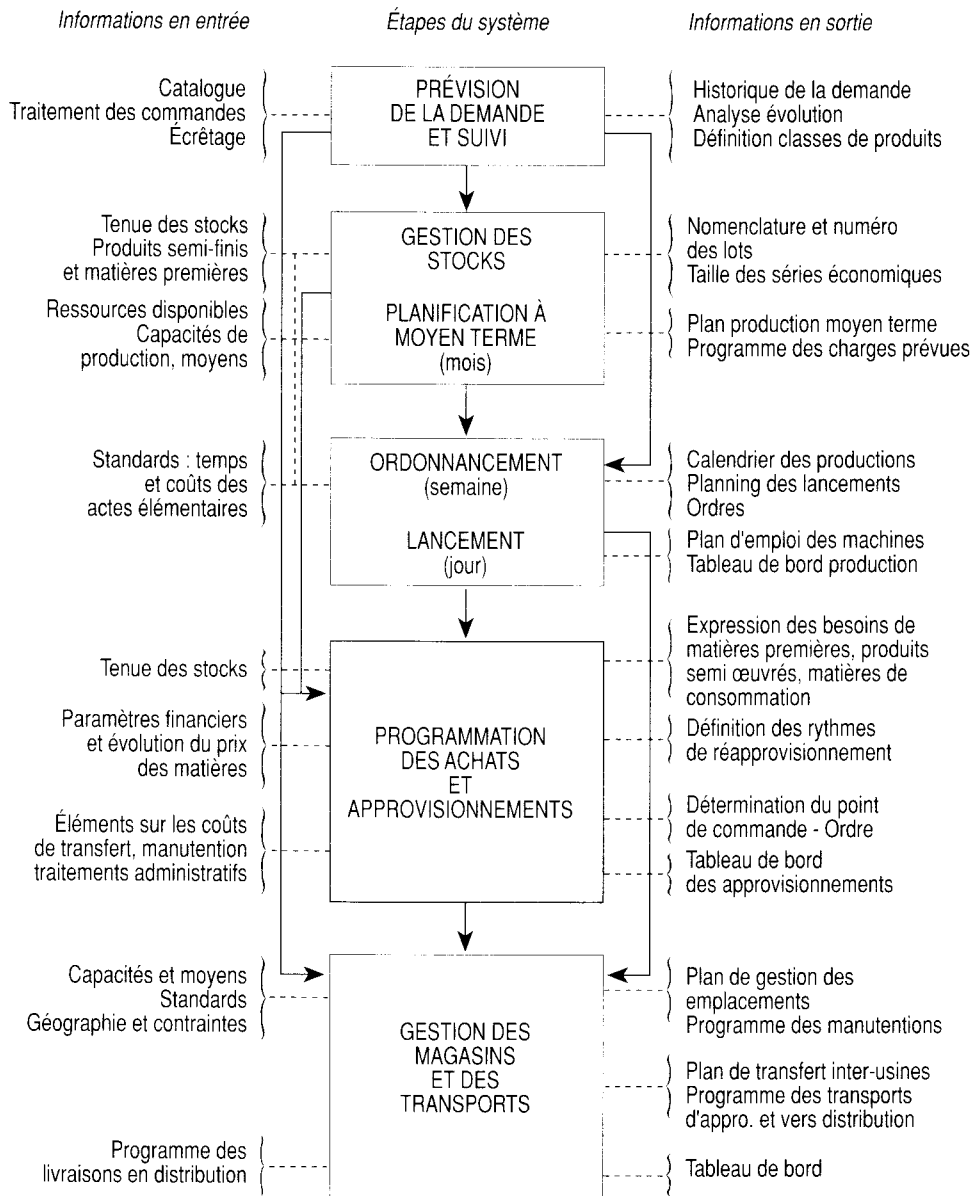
Informations en entrée

Étapes du système

Informations en sortie

Catalogue
Traitement des commandes
Écrêtage

PRÉVISION DE LA DEMANDE ET SUIVI

Historique de la demande
Analyse évolution
Définition classes de produits

Tenue des stocks
Produits semi-finis et matières premières

GESTION DES STOCKS

Nomenclature et numéro des lots
Taille des séries économiques

Ressources disponibles
Capacités de production, moyens

PLANIFICATION À MOYEN TERME (mois)

Plan production moyen terme
Programme des charges prévues

Standards : temps et coûts des actes élémentaires

ORDONNANCEMENT (semaine)

Calendrier des productions
Planning des lancements
Ordres

LANCEMENT (jour)

Plan d'emploi des machines
Tableau de bord production

Tenue des stocks

Expression des besoins de matières premières, produits semi œuvrés, matières de consommation

Paramètres financiers et évolution du prix des matières

PROGRAMMATION DES ACHATS ET APPROVISIONNEMENTS

Définition des rythmes de réapprovisionnement

Éléments sur les coûts de transfert, manutention traitements administratifs

Détermination du point de commande - Ordre

Tableau de bord des approvisionnements

Capacités et moyens
Standards
Géographie et contraintes

GESTION DES MAGASINS ET DES TRANSPORTS

Plan de gestion des emplacements
Programme des manutentions

Plan de transfert inter-usines
Programme des transports d'appro. et vers distribution

Programme des livraisons en distribution

Tableau de bord